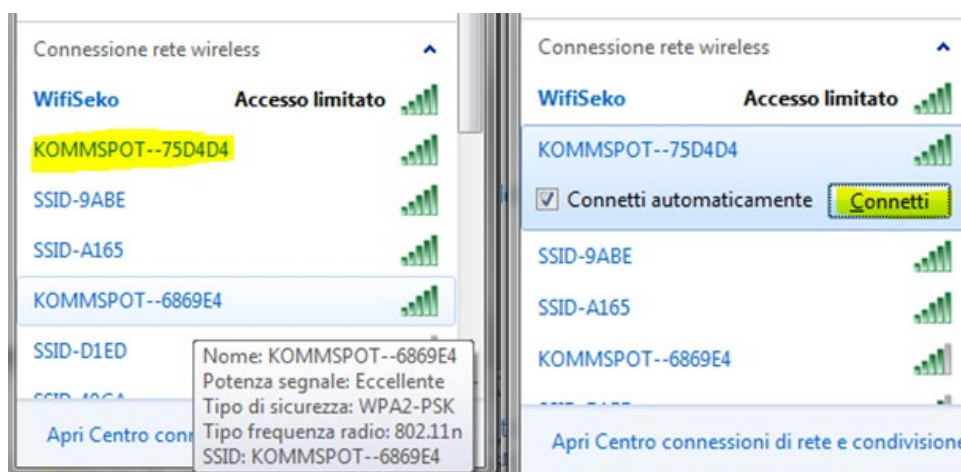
Connessione rete wireless

WifiSeko Accesso limitato

KOMMSPOT--75D4D4

SSID-9ABE

SSID-A165

KOMMSPOT--6869E4

SSID-D1ED

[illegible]

Nome: KOMMSPOT--6869E4
Potenza segnale: Eccellente
Tipo di sicurezza: WPA2-PSK
Tipo frequenza radio: 802.11n
SSID: KOMMSPOT--6869E4

Apri Centro conn

Connessione rete wireless

WifiSeko Accesso limitato

KOMMSPOT--75D4D4

Connetti automaticamente Connetti

SSID-9ABE

SSID-A165

KOMMSPOT--6869E4

Apri Centro connessioni di rete e condivisione